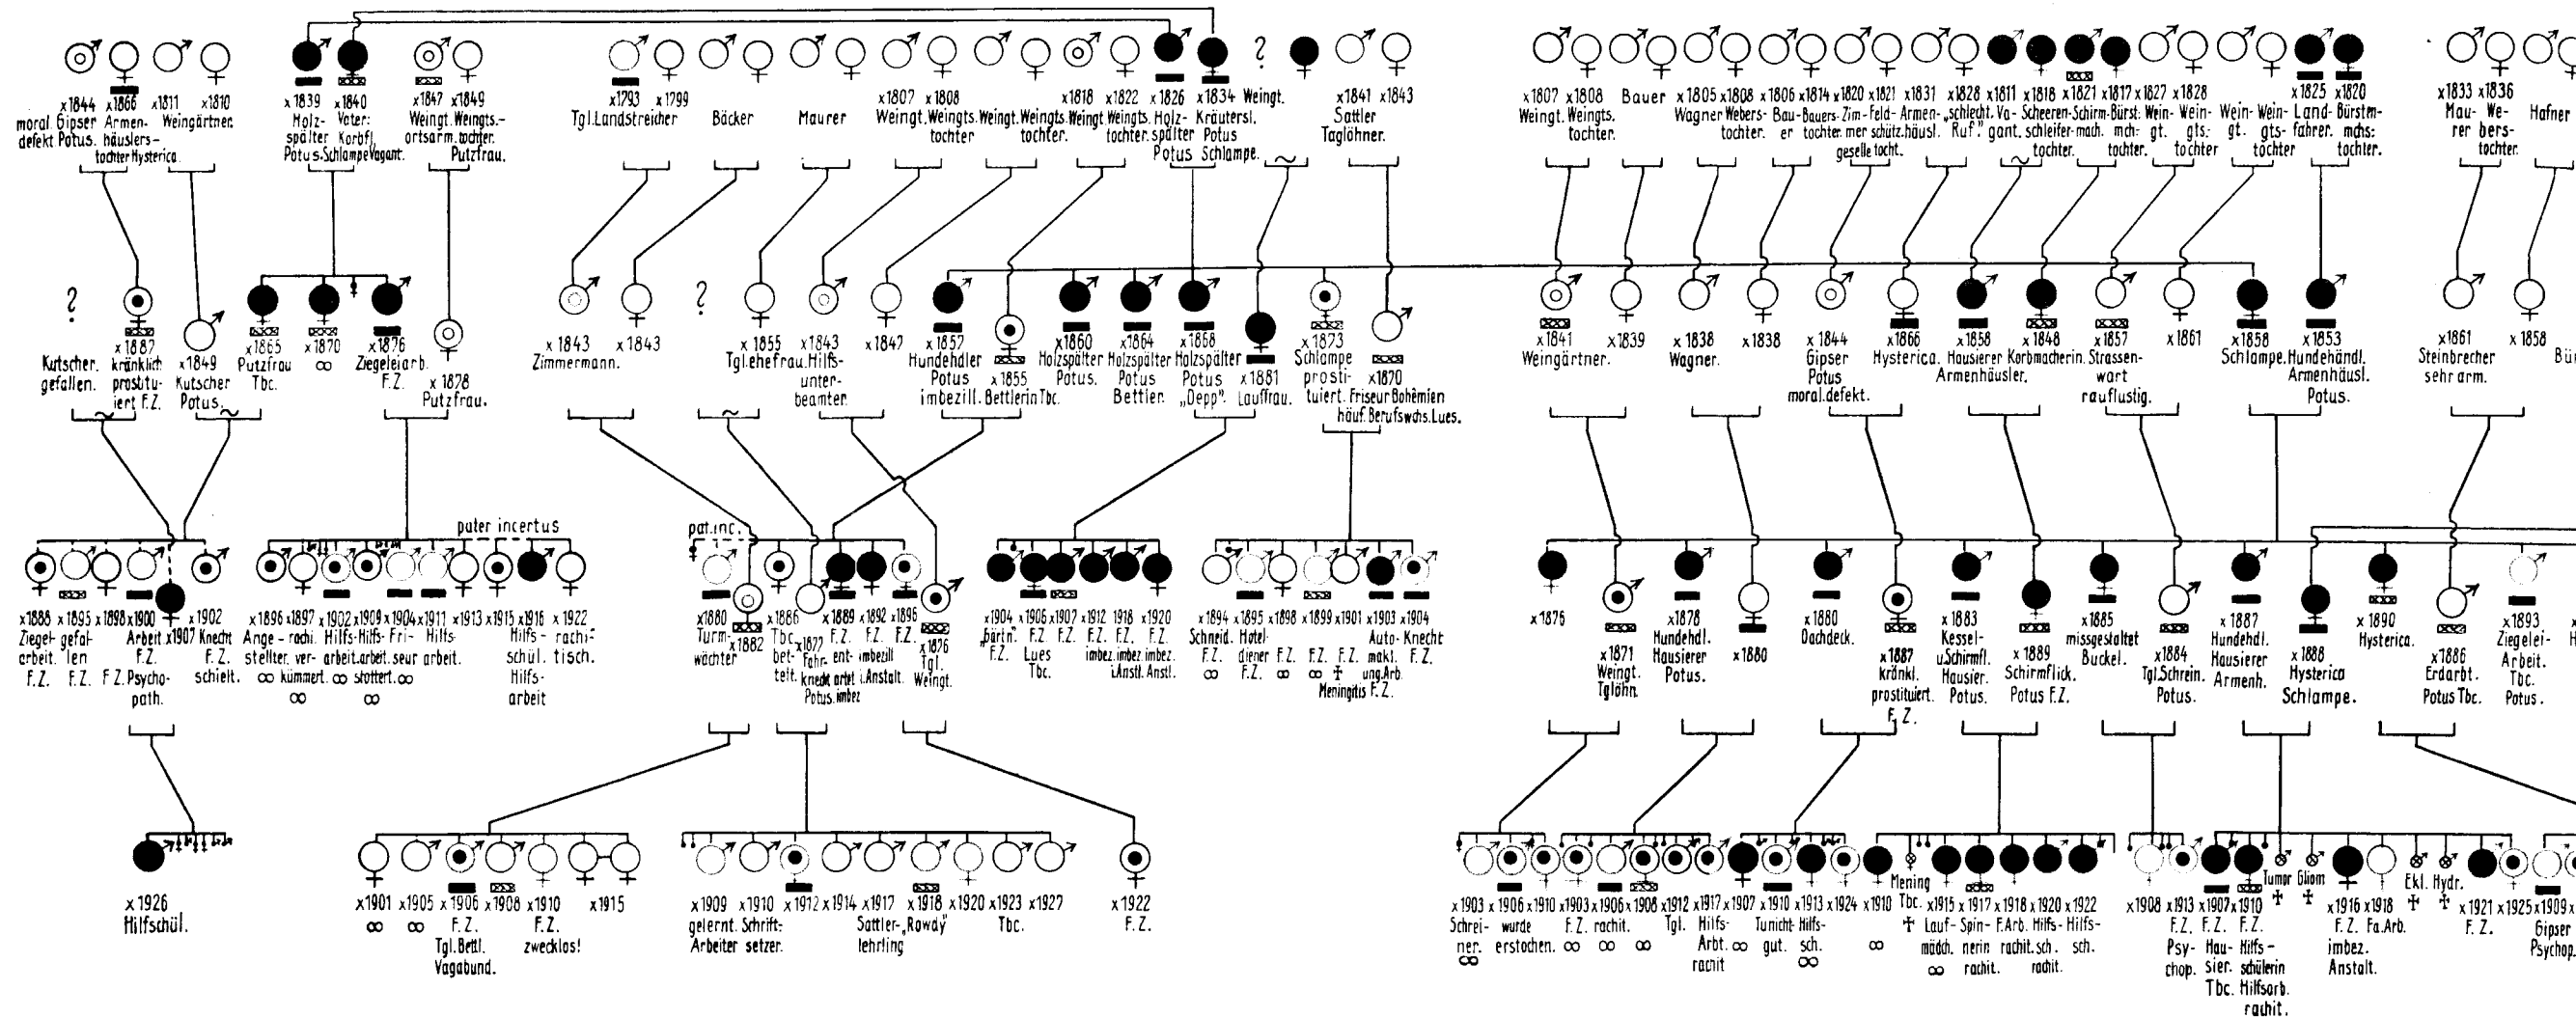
x1844 moral defekt Gipser Potus. x1866 Armenhäuslerstochter Hysterica. x1811 x1810 Weingärtner.

x1839 Holzspälter Potus. x1840 Vater: Korbfl. Schlampe Vagant. x1847 x1849 Weingt. ortsarm. Weingts.-tochter. Putzfrau.

x1793 x1799 Tgl. Landstreicher. Bäcker. Maurer. x1807 x1808 Weingt. Weingts. tochter. Weingt. Weingts. tochter. x1818 x1822 Weingt. Weingts. tochter. x1826 x1834 Holzspälter Potus Kräutersl. Potus Schlampe. Weingt. ? x1841 x1843 Sattler Taglöhner.

x1807 x1808 Weingt. Weingts. tochter. Bauer x1805 x1808 Wagner Weberstochter. x1806 x1814 Bauer Bauerstochter. x1820 x1821 Zimmergeselle Feldschütz. tocht. x1831 Armenhäusl. x1828 „schlecht. Ruf." x1811 Vagant. x1818 Scheerenschleifer-tochter. x1821 Schirm-mach. x1817 Bürstmch-tochter. x1827 Wein-gt. x1828 Wein-gts-tochter. Wein-gt. Wein-gts-tochter. x1825 Landfahrer. x1820 Bürstenmchs-tochter.

x1833 x1836 Maurer Webers-tochter. Hafner

? x1887 kränklich prostituiert F.Z. Kutscher gefallen. x1849 Kutscher Potus. x1865 Putzfrau Tbc. x1870 ∞ x1876 Ziegeleiarb. F.Z. x1878 Putzfrau.

x1843 Zimmermann. x1843 ? x1855 Tgl. ehefrau. x1843 Hilfs-unter-beamter. x1847 x1857 Hundehdler Potus imbezill. x1855 Bettlerin Tbc. x1860 Holzspälter Potus. x1864 Holzspälter Potus Bettler. x1868 Holzspälter Potus „Depp". x1881 Lauffrau. x1873 Schlampe prostituiert. x1870 Friseur Bohémien häuf. Berufswchs. Lues.

x1841 Weingärtner. x1839 x1838 Wagner. x1838 x1844 Gipser Potus moral. defekt. x1866 Hysterica. x1858 Hausierer Armenhäusler. x1848 Korbmacherin. x1857 Strassenwart rauflustig. x1861 x1858 Schlampe. x1853 Hundehändl. Armenhäusl. Potus.

x1861 Steinbrecher sehr arm. x1858 Bü

pater incertus

x1888 Ziegelarbeit. F.Z. x1895 gefallen F.Z. x1898 F.Z. x1900 Arbeit F.Z. Psychopath. x1907 x1902 Knecht F.Z. schielt. x1896 Angestellter ∞ x1897 rachi. verkümmert. ∞ x1902 Hilfsarbeit. ∞ x1909 Hilfsarbeit. stottert. ∞ x1904 Friseur ∞ x1911 Hilfsarbeit. x1913 x1915 x1916 Hilfsschül. Hilfsarbeit x1922 rachitisch.

pat. inc. x1880 Turmwächter x1882 x1886 Tbc. bettelt. x1877 Fuhrknecht x1889 F.Z. entkrankt x1892 F.Z. imbezill i. Anstalt. arbeit Potus. imbez x1896 F.Z. x1876 Tgl. Weingt.

x1904 „bärtn." F.Z. x1906 F.Z. Lues Tbc. x1907 F.Z. x1912 F.Z. imbez. x1918 F.Z. imbez. i. Anstl. x1920 F.Z. imbez. Anstl.

x1894 Schneid. F.Z. ∞ x1895 Hoteldiener F.Z. x1898 F.Z. ∞ x1899 F.Z. ∞ x1901 F.Z. ✝ Meningitis x1903 Automakl. ung. Arb. F.Z. x1904 Knecht F.Z.

x1875 x1871 Weingt. Tglöhn. x1878 Hundehdl. Hausierer Potus. x1880 x1880 Dachdeck. x1887 kränkl. prostituiert. F.Z. x1883 Kessel-u. Schirmfl. Hausier. Potus. x1889 Schirmflick. Potus F.Z. x1885 missgestaltet Buckel. x1884 Tgl. Schrein. Potus. x1887 Hundehdl. Hausierer Armenh. x1888 Hysterica Schlampe. x1890 Hysterica. x1886 Erdarbt. Potus Tbc. x1893 Ziegelei-Arbeit. Tbc. Potus.

x1926 Hilfsschül.

x1901 ∞ x1905 ∞ x1906 F.Z. Tgl. Bettl. Vagabund. x1908 x1910 F.Z. zwecklos! x1915

x1909 gelernt. Arbeiter x1910 Schriftsetzer. x1912 x1914 x1917 Sattlerlehrling x1918 „Rowdy" x1920 x1923 Tbc. x1927

x1922 F.Z.

x1903 Schreiner. ∞ x1906 wurde erstochen. x1910 ∞ x1903 ∞ x1906 F.Z. ∞ x1908 rachit. x1912 Tgl. x1917 Hilfs-Arbt. rachit x1907 ∞ x1910 Tunichtgut. x1913 Hilfssch. ∞ x1924 x1918 ∞ Tbc. ✝ Mening x1915 Laufmädch. ∞ x1917 Spinnerin rachit. x1918 F.Arb. rachit. x1920 Hilfs-sch. rachit. x1922 Hilfs-sch.

x1908 x1913 F.Z. Psychop. x1907 F.Z. Hausier. Tbc. x1910 F.Z. Hilfsschülerin Hilfsarb. rachit. Tumor ✝ Gliom ✝ x1916 F.Z. imbez. Anstalt. x1918 Fa. Arb. Ekl. ✝ Hydr. ✝ x1921 F.Z. x1925 x1909 Gipser Psychop.